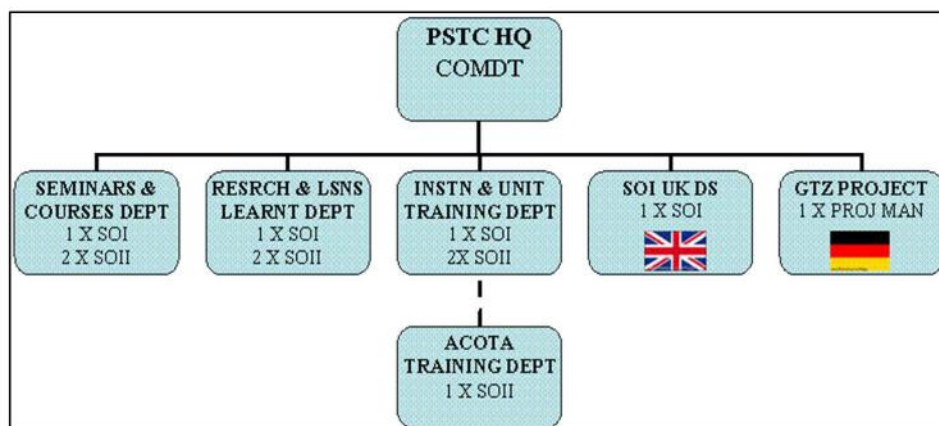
PSTC HQ
COMDT

SEMINARS & COURSES DEPT
1 X SOI
2 X SOII

RESRCH & LSNS LEARNT DEPT
1 X SOI
2 X SOII

INSTN & UNIT TRAINING DEPT
1 X SOI
2X SOII

SOI UK DS
1 X SOI

GTZ PROJECT
1 X PROJ MAN

ACOTA TRAINING DEPT
1 X SOII